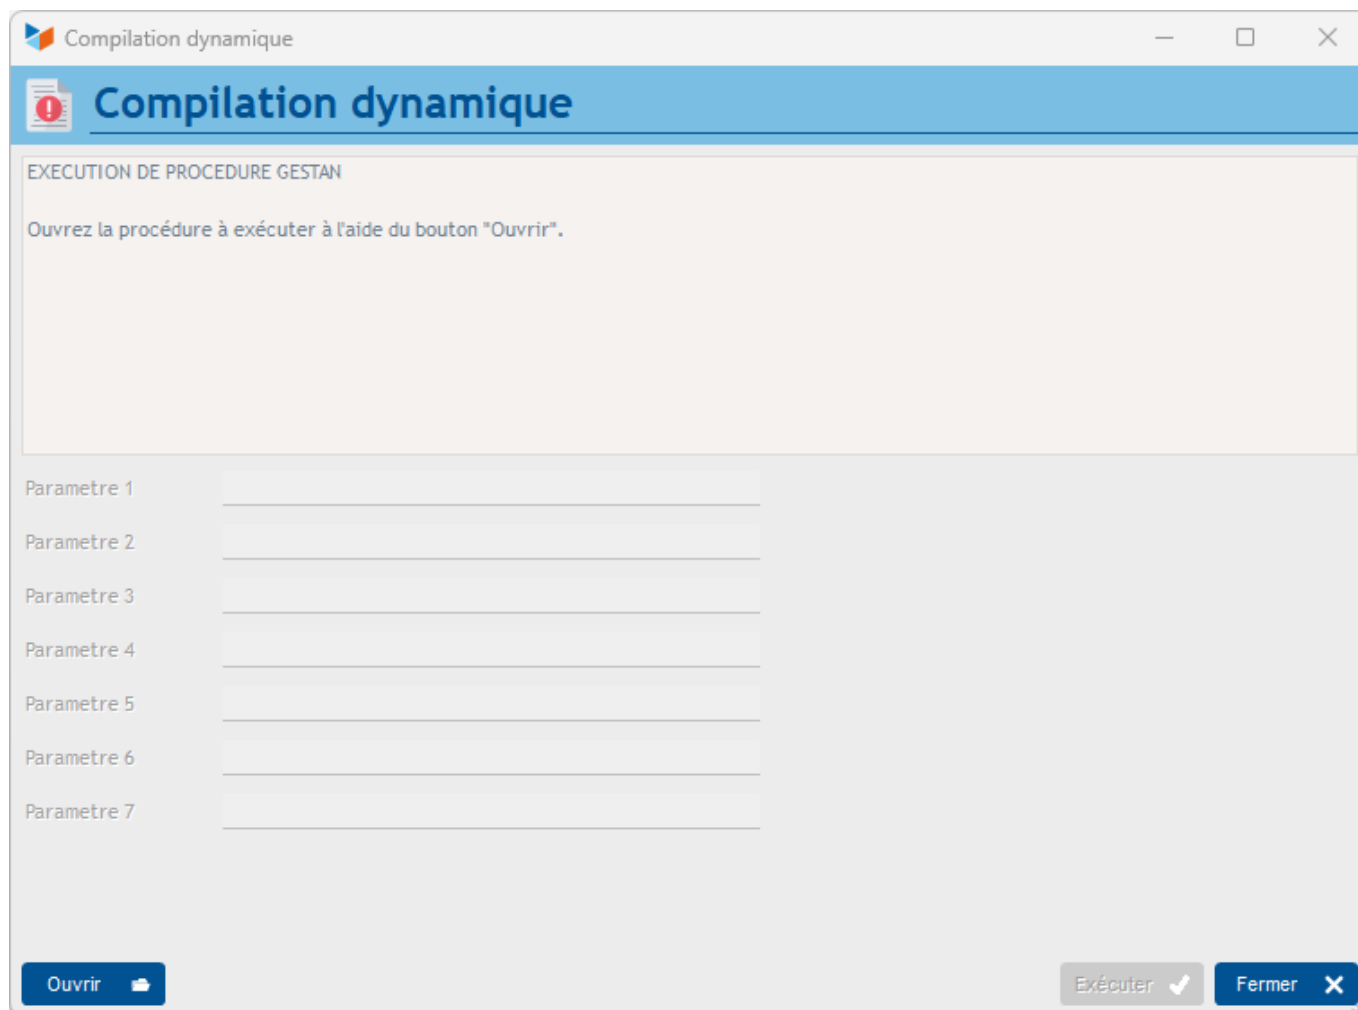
Compilation dynamique

Compilation dynamique

EXECUTION DE PROCEDURE GESTAN

Ouvrez la procédure à exécuter à l'aide du bouton "Ouvrir".

Parametre 1

Parametre 2

Parametre 3

Parametre 4

Parametre 5

Parametre 6

Parametre 7

Ouvrir

Exécuter

Fermer